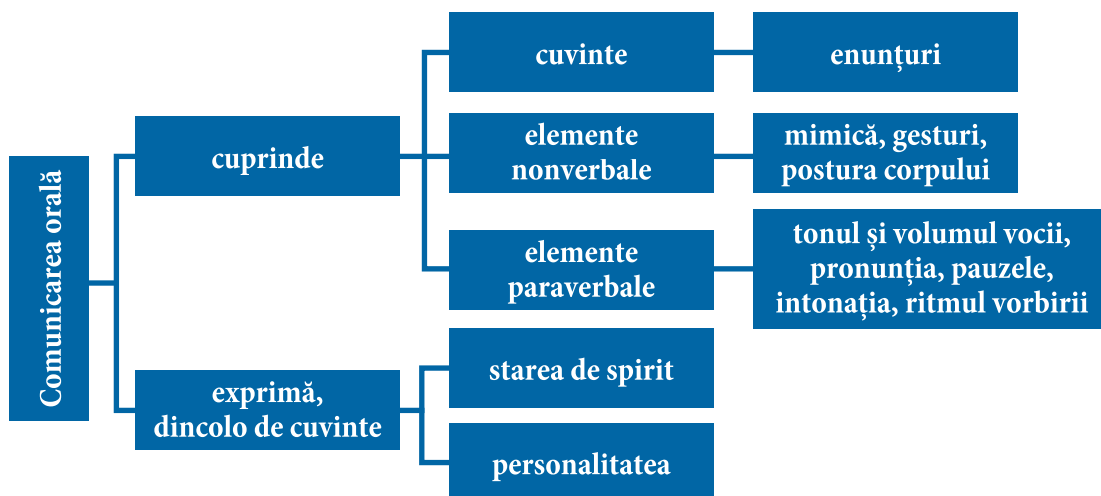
Comunicarea orală

cuprinde

cuvinte

enunțuri

elemente nonverbale

mimică, gesturi, postura corpului

elemente paraverbale

tonul și volumul vocii, pronunția, pauzele, intonația, ritmul vorbirii

exprimă, dincolo de cuvinte

starea de spirit

personalitatea